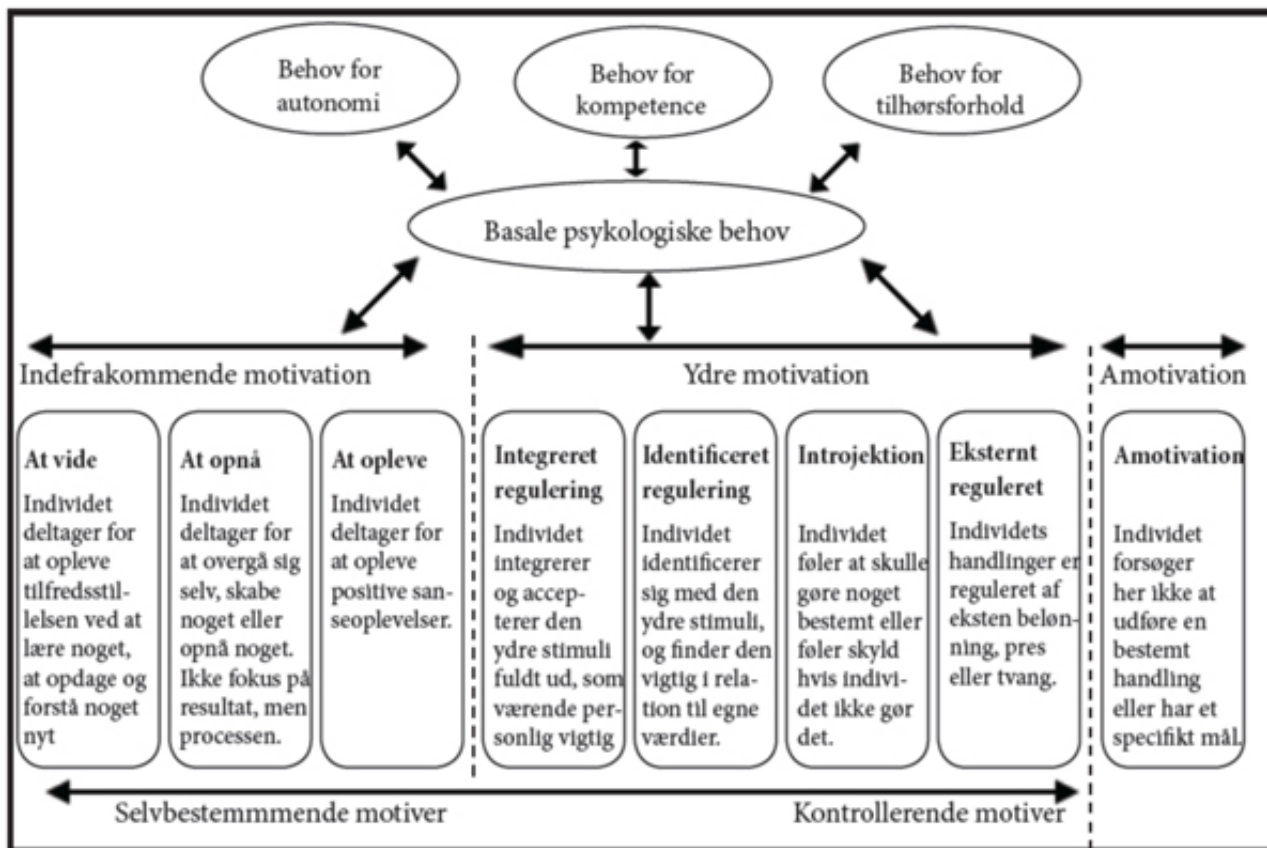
Behov for autonomi

Behov for kompetence

Behov for tilhørsforhold

Basale psykologiske behov

Indefrakommende motivation

Ydre motivation

Amotivation

At vide
Individet deltager for at opleve tilfredsstillelsen ved at lære noget, at opdage og forstå noget nyt

At opnå
Individet deltager for at overgå sig selv, skabe noget eller opnå noget. Ikke fokus på resultat, men processen.

At opleve
Individet deltager for at opleve positive sanseoplevelser.

Integreret regulering
Individet integrerer og accepterer den ydre stimuli fuldt ud, som værende personlig vigtig

Identificeret regulering
Individet identificerer sig med den ydre stimuli, og finder den vigtig i relation til egne værdier.

Introjektion
Individet føler at skulle gøre noget bestemt eller føler skyld hvis individet ikke gør det.

Eksternt reguleret
Individets handlinger er reguleret af eksten belønning, pres eller tvang.

Amotivation
Individet forsøger her ikke at udføre en bestemt handling eller har et specifikt mål.

Selvbestemmmende motiver

Kontrollerende motiver